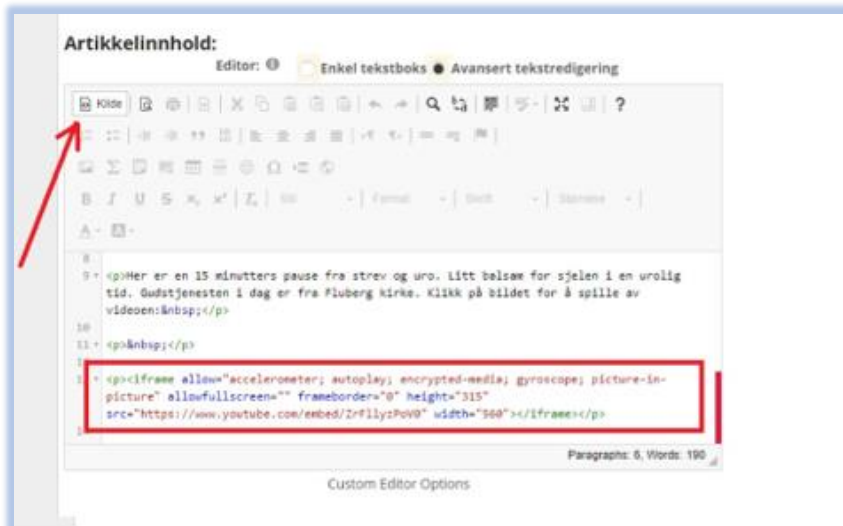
Artikkelinnhold:

Editor: Enkel tekstboks Avansert tekstredigering

Kilde

?

B I U S $x_2$ $x^2$ $I_x$ Stil Format Skrift Størrelse

A

8

9 <p>Her er en 15 minutters pause fra strev og uro. Litt balsam for sjelen i en urolig tid. Gudstjenesten i dag er fra Fluberg kirke. Klikk på bildet for å spille av videoen:&nbsp;</p>

10

11 <p>&nbsp;</p>

1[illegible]

1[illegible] <p><iframe allow="accelerometer; autoplay; encrypted-media; gyroscope; picture-in-picture" allowfullscreen="" frameborder="0" height="315" src="https://www.youtube.com/embed/ZrFllyzPoV0" width="560"></iframe></p>

1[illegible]

Paragraphs: 6, Words: 190

Custom Editor Options